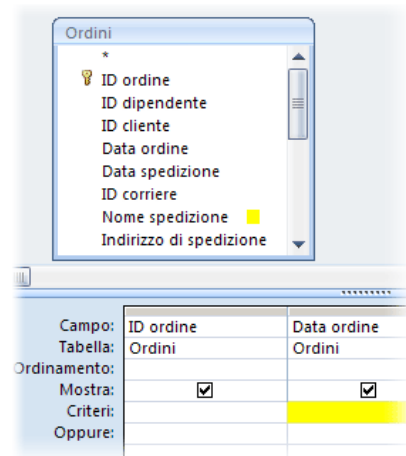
Ordini

*
ID ordine
ID dipendente
ID cliente
Data ordine
Data spedizione
ID corriere
Nome spedizione
Indirizzo di spedizione

| | | |
|---|---|---|
| Campo: | ID ordine | Data ordine |
| Tabella: | Ordini | Ordini |
| Ordinamento: | | |
| Mostra: | ☑ | ☑ |
| Criteri: | | |
| Oppure: | | |